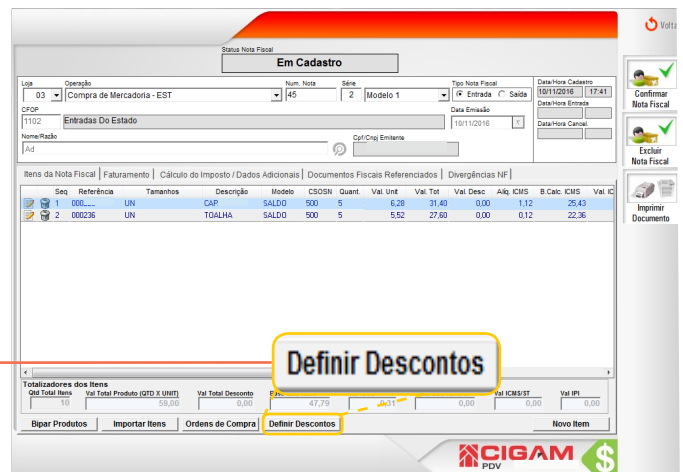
Voltar

Status Nota Fiscal
Em Cadastro

Loja
03
Operação
Compra de Mercadoria - EST
Num. Nota
45
Série
2
Modelo 1
Tipo Nota Fiscal
Entrada
Saída
Data/Hora Cadastro
10/11/2016
17:41
Data/Hora Entrada
Data/Hora Cancel.

CFOP
1102
Entradas Do Estado
Data Emissão
10/11/2016

Nome/Razão
Ad
Cpf/Cnpj Emitente

Confirmar Nota Fiscal
Excluir Nota Fiscal
Imprimir Documento

Itens da Nota Fiscal | Faturamento | Cálculo do Imposto / Dados Adicionais | Documentos Fiscais Referenciados | Divergências NF

| | Seq | Referência | Tamanhos | Descrição | Modelo | CSOSN | Quant. | Val. Unit | Val. Tot | Val. Desc | Aliq. ICMS | B.Calc. ICMS | Val. IC |
|---|---|---|---|---|---|---|---|---|---|---|---|---|---|
| | 1 | 000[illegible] | UN | CAP | SALDO | 500 | 5 | 6,28 | 31,40 | 0,00 | 1,12 | 25,43 | |
| | 2 | 000236 | UN | TOALHA | SALDO | 500 | 5 | 5,52 | 27,60 | 0,00 | 0,12 | 22,36 | |

Definir Descontos

Totalizadores dos Itens
Qtd Total Itens
10
Val Total Produto (QTD X UNIT)
59,00
Val Total Desconto
0,00
47,79
0,31
0,00
Val ICMS/ST
0,00
Val IPI
0,00

Bipar Produtos
Importar Itens
Ordens de Compra
Definir Descontos
Novo Item

CIGAM
PDV